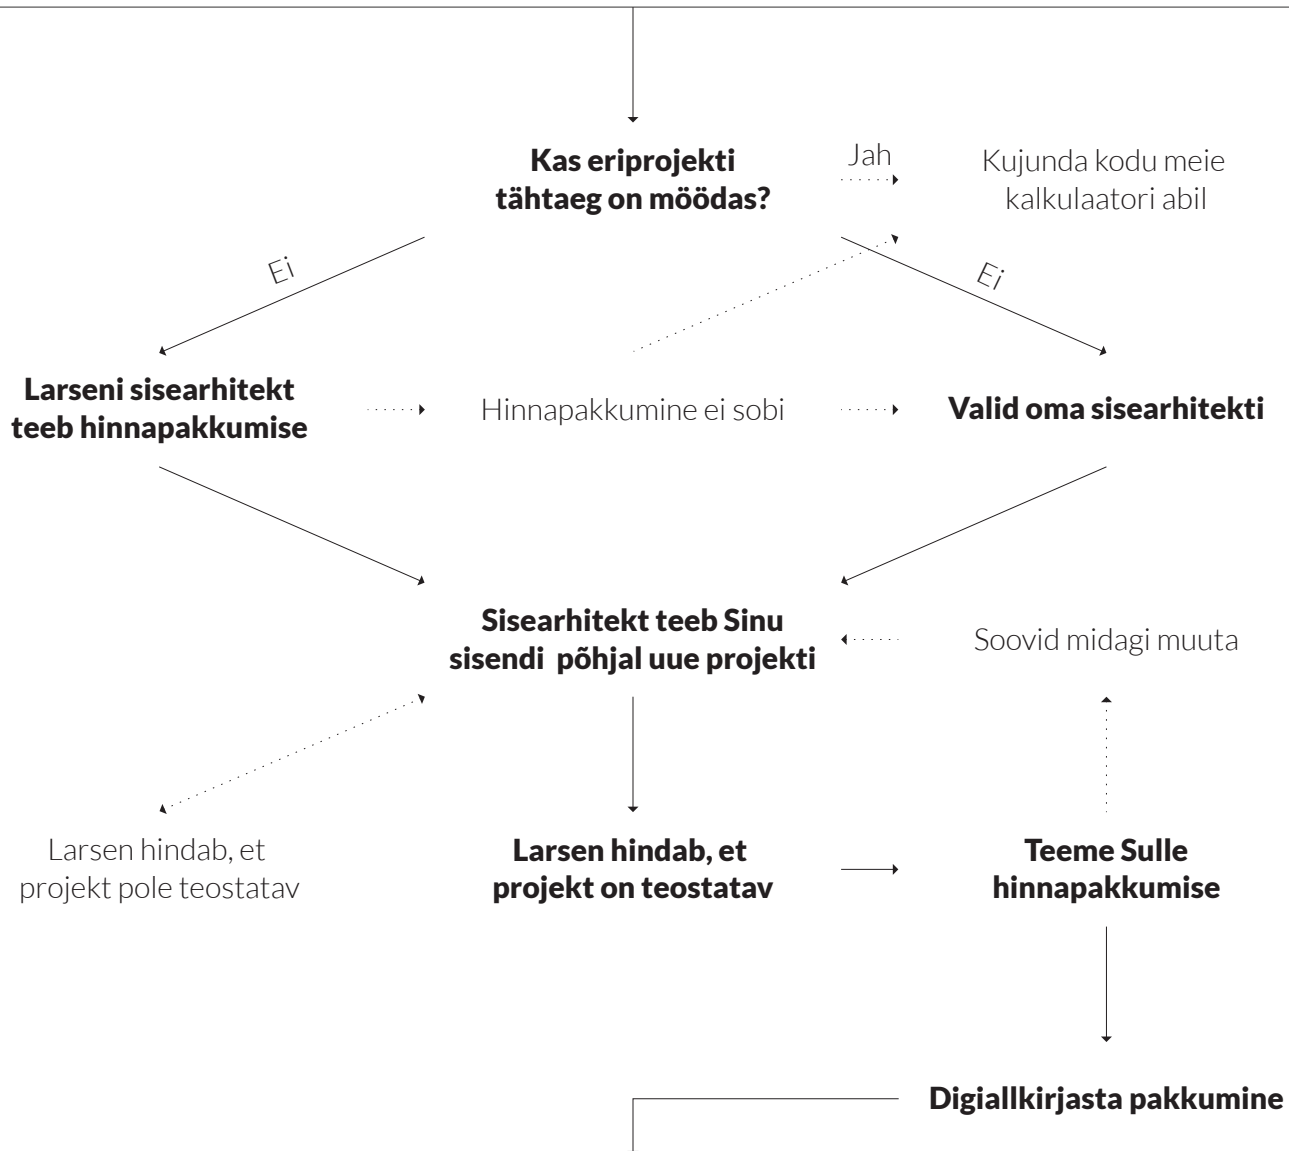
Kas eriprojekti tähtaeg on möödas?

Jah

Kujunda kodu meie kalkulaatori abil

Ei

Ei

Larseni sisearhitekt teeb hinnapakkumise

Hinnapakkumine ei sobi

Valid oma sisearhitekti

Sisearhitekt teeb Sinu sisendi põhjal uue projekti

Soovid midagi muuta

Larsen hindab, et projekt pole teostatav

Larsen hindab, et projekt on teostatav

Teeme Sulle hinnapakkumise

Digiallkirjasta pakkumine